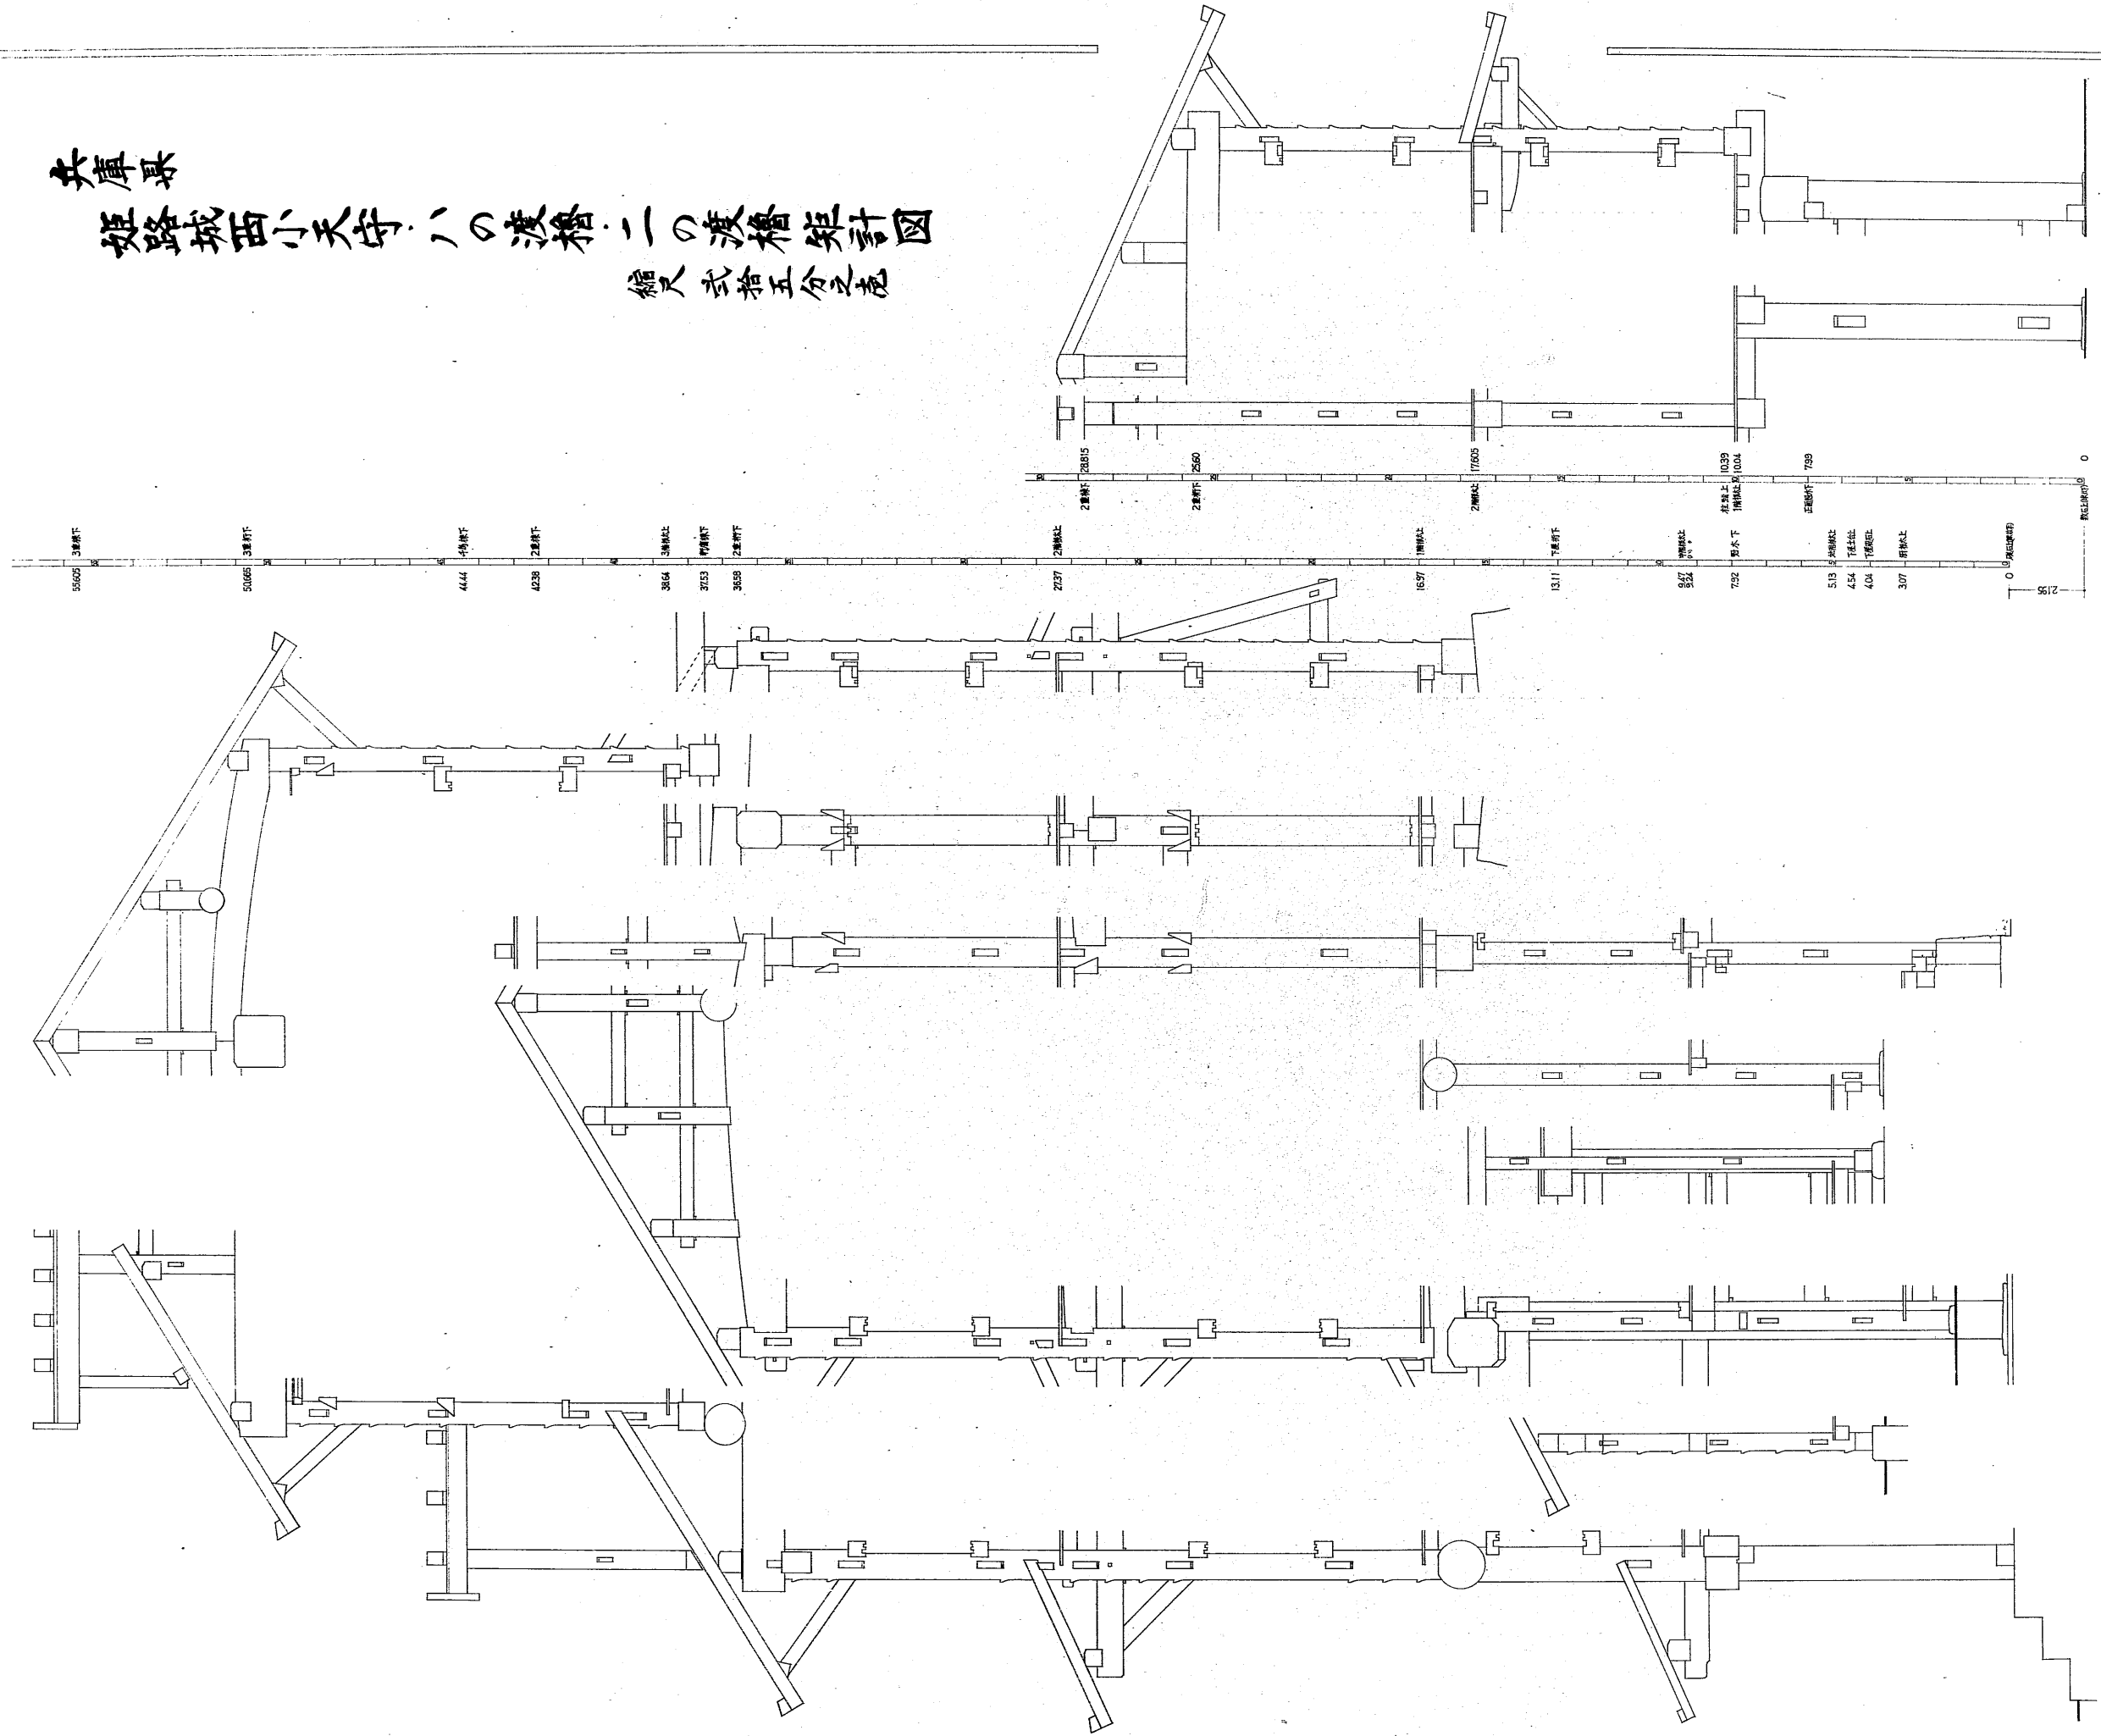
兵庫県
姫路城西小天守・ハの渡櫓・ニの渡櫓矩計図
縮尺 弐拾五分之壱

28.815
25.60
17.605
10.39
10.04
7.99
0

2重桁下
2重桁下
2階梁上
柱盤上
1階梁上
正面桁下

55.605
50.665
44.44
42.38
38.64
37.53
36.58
27.37
16.97
13.11
9.27
9.24
7.32
5.13
4.54
4.04
3.07
0
2.195

3重桁下
3重桁下
4階梁下
2重桁下
3階梁上
3重桁下
2重桁下
2階梁上
1階梁上
下重桁下
床下
5 外側梁上
下重土台
下重足固
床梁上